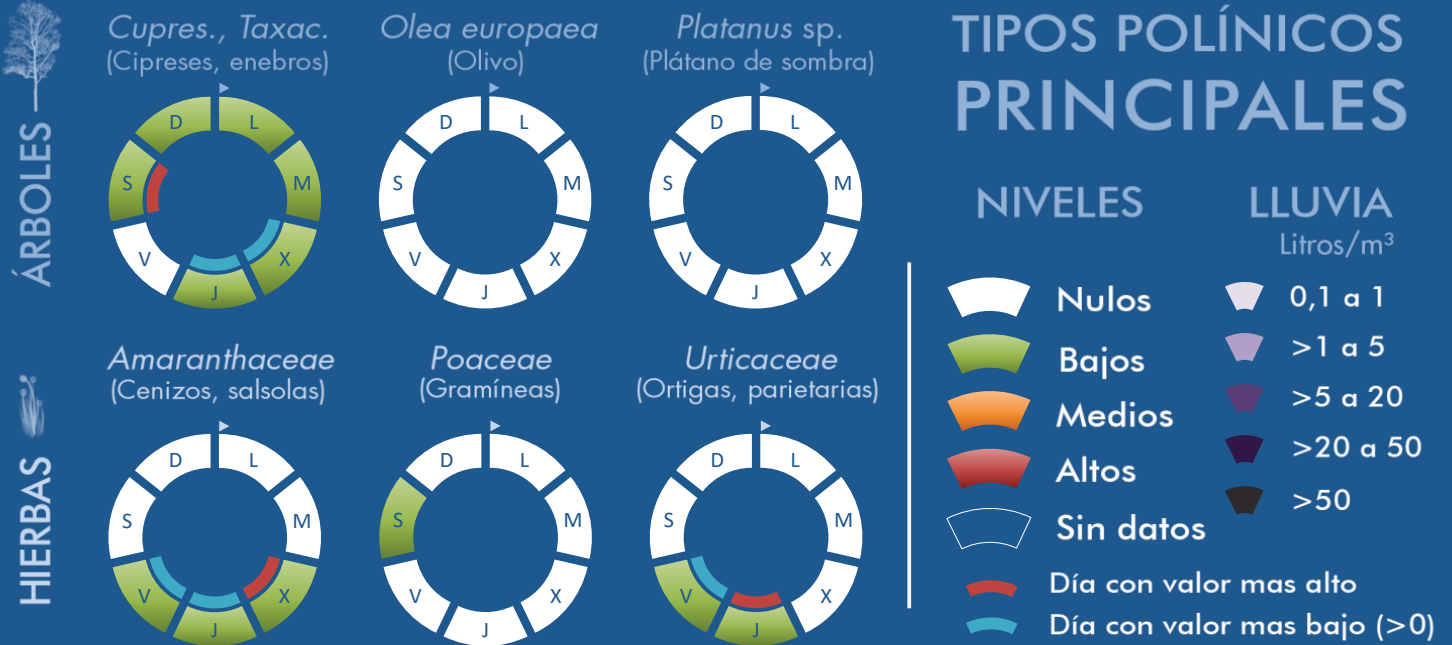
ÁRBOLES

Cupres., Taxac.
(Cipreses, enebros)

D L M X J V S

Olea europaea
(Olivo)

D L M X J V S

Platanus sp.
(Plátano de sombra)

D L M X J V S

TIPOS POLÍNICOS
PRINCIPALES

NIVELES

Nulos
Bajos
Medios
Altos
Sin datos

LLUVIA
Litros/m³

0,1 a 1
>1 a 5
>5 a 20
>20 a 50
>50

HIERBAS

Amaranthaceae
(Cenizos, salsolas)

D L M X J V S

Poaceae
(Gramíneas)

D L M X J V S

Urticaceae
(Ortigas, parietarias)

D L M X J V S

Día con valor mas alto
Día con valor mas bajo (>0)